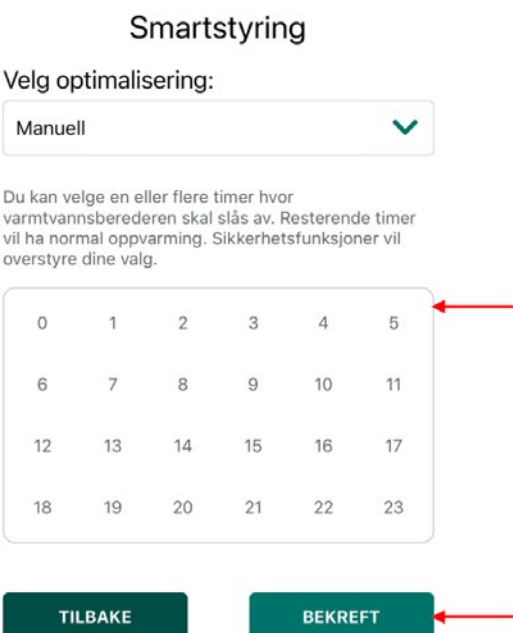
Smartstyring

Velg optimalisering:

Manuell

Du kan velge en eller flere timer hvor varmtvannsberederen skal slås av. Resterende timer vil ha normal oppvarming. Sikkerhetsfunksjoner vil overstyre dine valg.

| 0 | 1 | 2 | 3 | 4 | 5 |
|---|---|---|---|---|---|
| 6 | 7 | 8 | 9 | 10 | 11 |
| 12 | 13 | 14 | 15 | 16 | 17 |
| 18 | 19 | 20 | 21 | 22 | 23 |

TILBAKE

BEKREFT